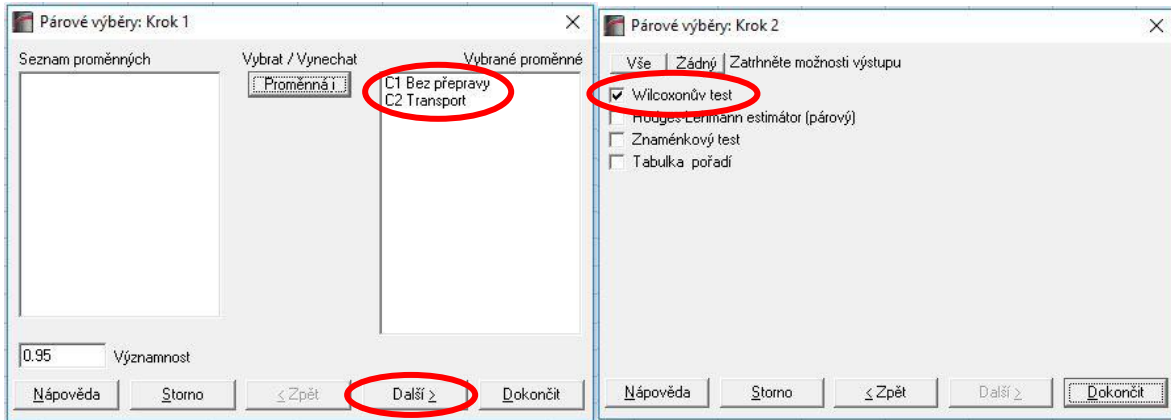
Párové výběry: Krok 1

Seznam proměnných

Vybrat / Vynechat

Proměnná i

Vybrané proměnné

C1 Bez přepravy
C2 Transport

0.95 Významnost

Nápověda Storno < Zpět Další > Dokončit

Párové výběry: Krok 2

Vše Žádný Zatrhněte možnosti výstupu

Wilcoxonův test
Hodges-Lehmann estimátor (párový)
Znaménkový test
Tabulka pořadí

Nápověda Storno < Zpět Další > Dokončit